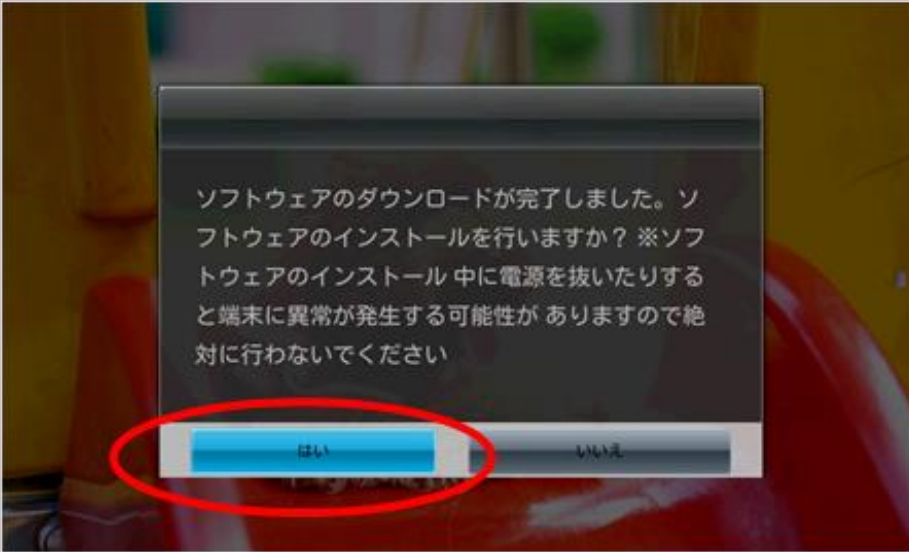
ソフトウェアのダウンロードが完了しました。ソフトウェアのインストールを行いますか？※ソフトウェアのインストール 中に電源を抜いたりすると端末に異常が発生する可能性が ありますので絶対に行わないでください

はい

いいえ